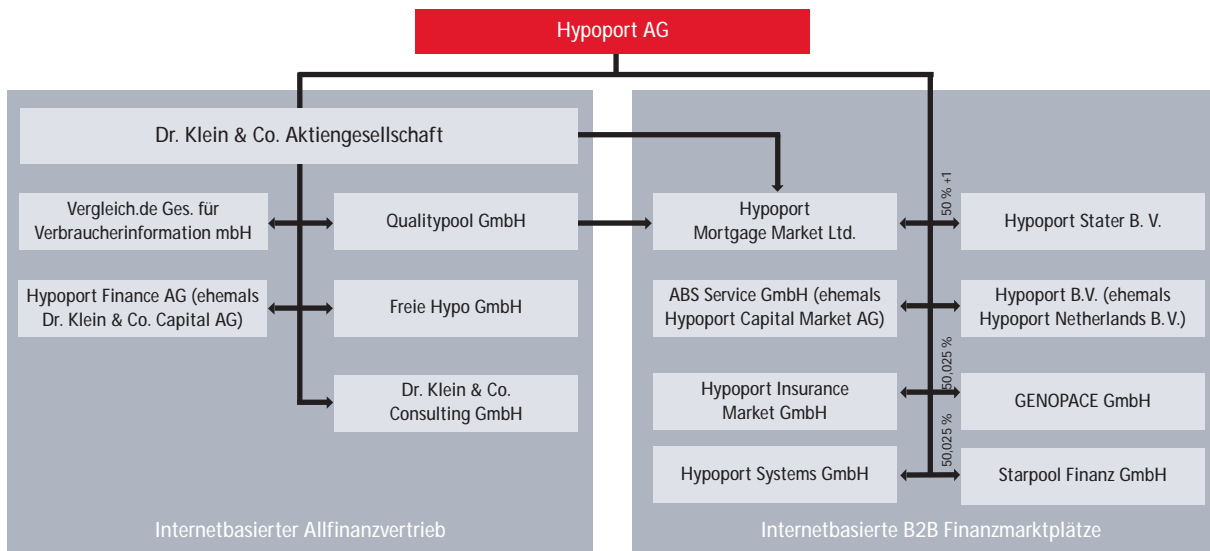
Hypoport AG

Dr. Klein & Co. Aktiengesellschaft

Vergleich.de Ges. für Verbraucherinformation mbH

Qualitypool GmbH

Hypoport Finance AG (ehemals Dr. Klein & Co. Capital AG)

Freie Hypo GmbH

Dr. Klein & Co. Consulting GmbH

Internetbasierter Allfinanzvertrieb

Hypoport Mortgage Market Ltd.

50 % +1

Hypoport Stater B. V.

ABS Service GmbH (ehemals Hypoport Capital Market AG)

Hypoport B.V. (ehemals Hypoport Netherlands B.V.)

50,025 %

Hypoport Insurance Market GmbH

GENOPACE GmbH

50,025 %

Hypoport Systems GmbH

Starpool Finanz GmbH

Internetbasierte B2B Finanzmarktplätze